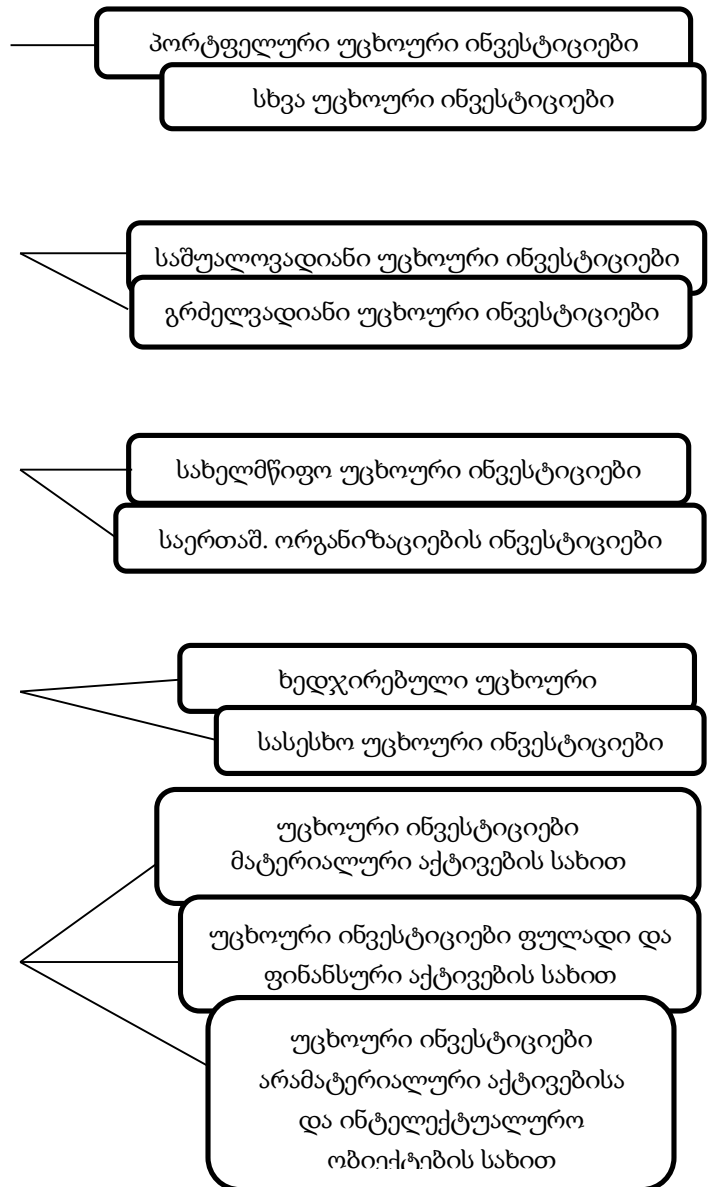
პორტფელური უცხოური ინვესტიციები

სხვა უცხოური ინვესტიციები

საშუალოვადიანი უცხოური ინვესტიციები

გრძელვადიანი უცხოური ინვესტიციები

სახელმწიფო უცხოური ინვესტიციები

საერთაშ. ორგანიზაციების ინვესტიციები

ხედჯირებული უცხოური

სასესხო უცხოური ინვესტიციები

უცხოური ინვესტიციები მატერიალური აქტივების სახით

უცხოური ინვესტიციები ფულადი და ფინანსური აქტივების სახით

უცხოური ინვესტიციები არამატერიალური აქტივებისა და ინტელექტუალური ობიექტების სახით